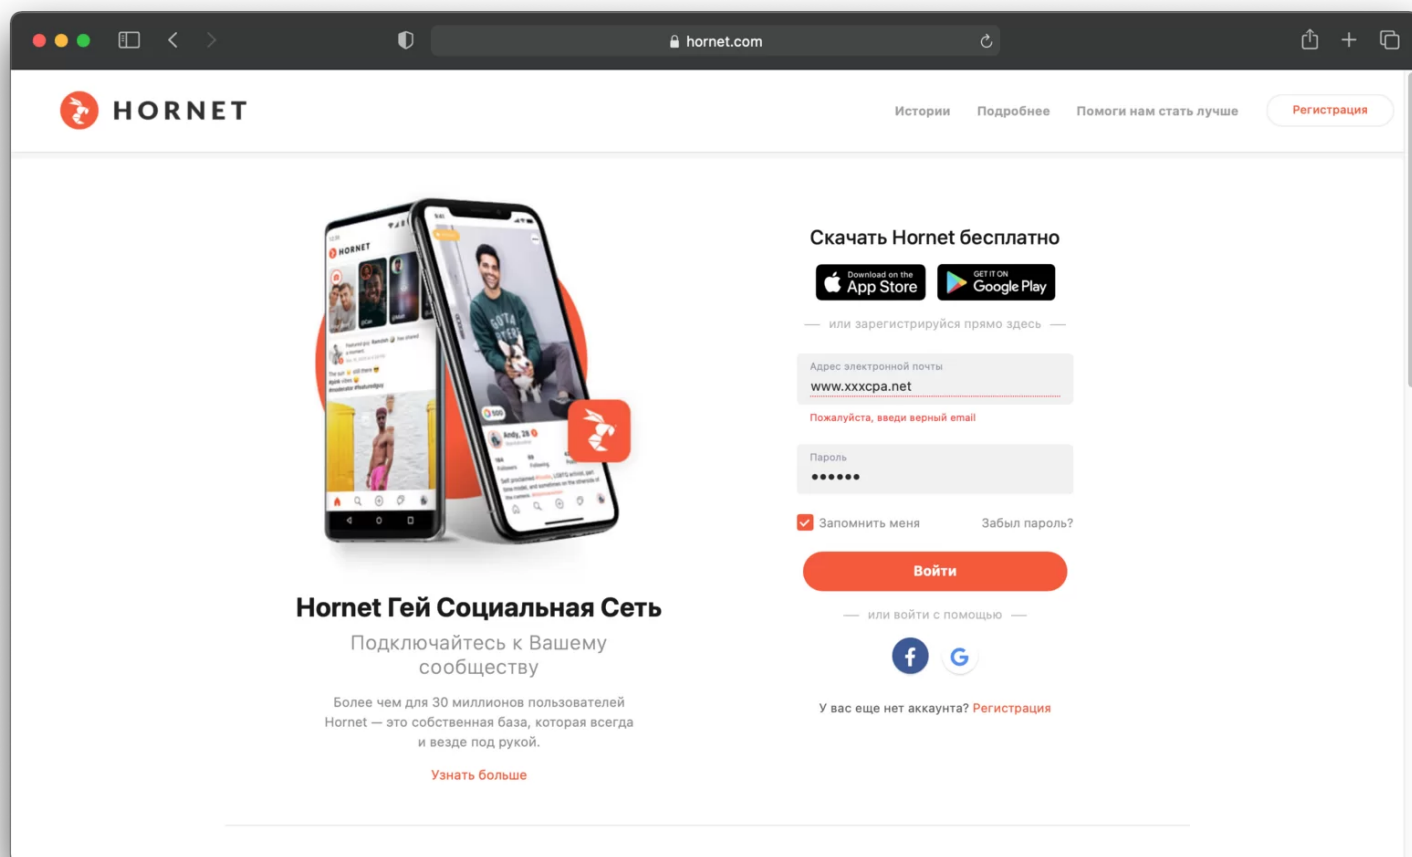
hornet.com

HORNET

Истории Подробнее Помоги нам стать лучше Регистрация

Скачать Hornet бесплатно

Download on the App Store

GET IT ON Google Play

— или зарегистрируйся прямо здесь —

Адрес электронной почты
www.xxxcpa.net
Пожалуйста, введи верный email

Пароль
••••••

Запомнить меня Забыл пароль?

Войти

— или войти с помощью —

У вас еще нет аккаунта? Регистрация

Hornet Гей Социальная Сеть

Подключайтесь к Вашему сообществу

Более чем для 30 миллионов пользователей Hornet — это собственная база, которая всегда и везде под рукой.

Узнать больше